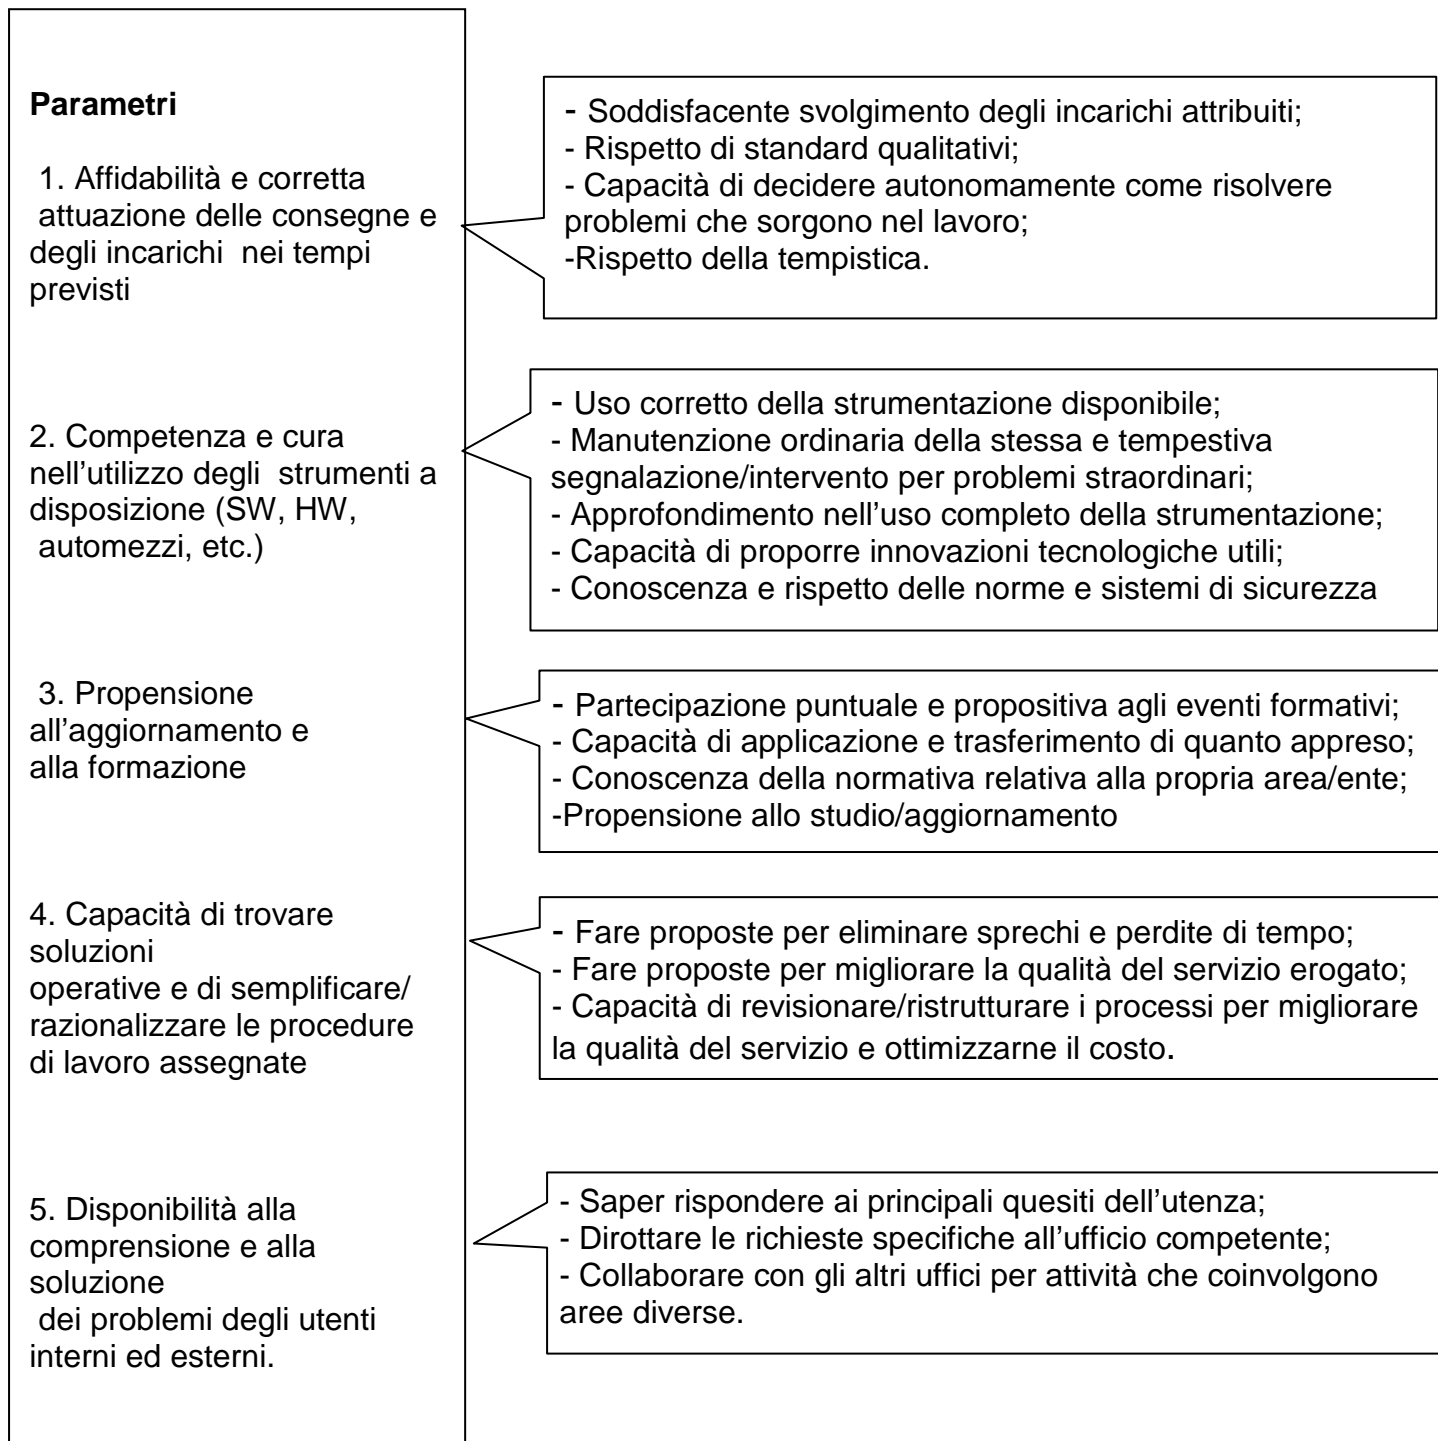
**Parametri**

1. Affidabilità e corretta attuazione delle consegne e degli incarichi nei tempi previsti

- Soddisfacente svolgimento degli incarichi attribuiti;
- Rispetto di standard qualitativi;
- Capacità di decidere autonomamente come risolvere problemi che sorgono nel lavoro;
-Rispetto della tempistica.

2. Competenza e cura nell'utilizzo degli strumenti a disposizione (SW, HW, automezzi, etc.)

- Uso corretto della strumentazione disponibile;
- Manutenzione ordinaria della stessa e tempestiva segnalazione/intervento per problemi straordinari;
- Approfondimento nell'uso completo della strumentazione;
- Capacità di proporre innovazioni tecnologiche utili;
- Conoscenza e rispetto delle norme e sistemi di sicurezza

3. Propensione all'aggiornamento e alla formazione

- Partecipazione puntuale e propositiva agli eventi formativi;
- Capacità di applicazione e trasferimento di quanto appreso;
- Conoscenza della normativa relativa alla propria area/ente;
-Propensione allo studio/aggiornamento

4. Capacità di trovare soluzioni operative e di semplificare/ razionalizzare le procedure di lavoro assegnate

- Fare proposte per eliminare sprechi e perdite di tempo;
- Fare proposte per migliorare la qualità del servizio erogato;
- Capacità di revisionare/ristrutturare i processi per migliorare la qualità del servizio e ottimizzarne il costo.

5. Disponibilità alla comprensione e alla soluzione dei problemi degli utenti interni ed esterni.

- Saper rispondere ai principali quesiti dell'utenza;
- Dirottare le richieste specifiche all'ufficio competente;
- Collaborare con gli altri uffici per attività che coinvolgono aree diverse.